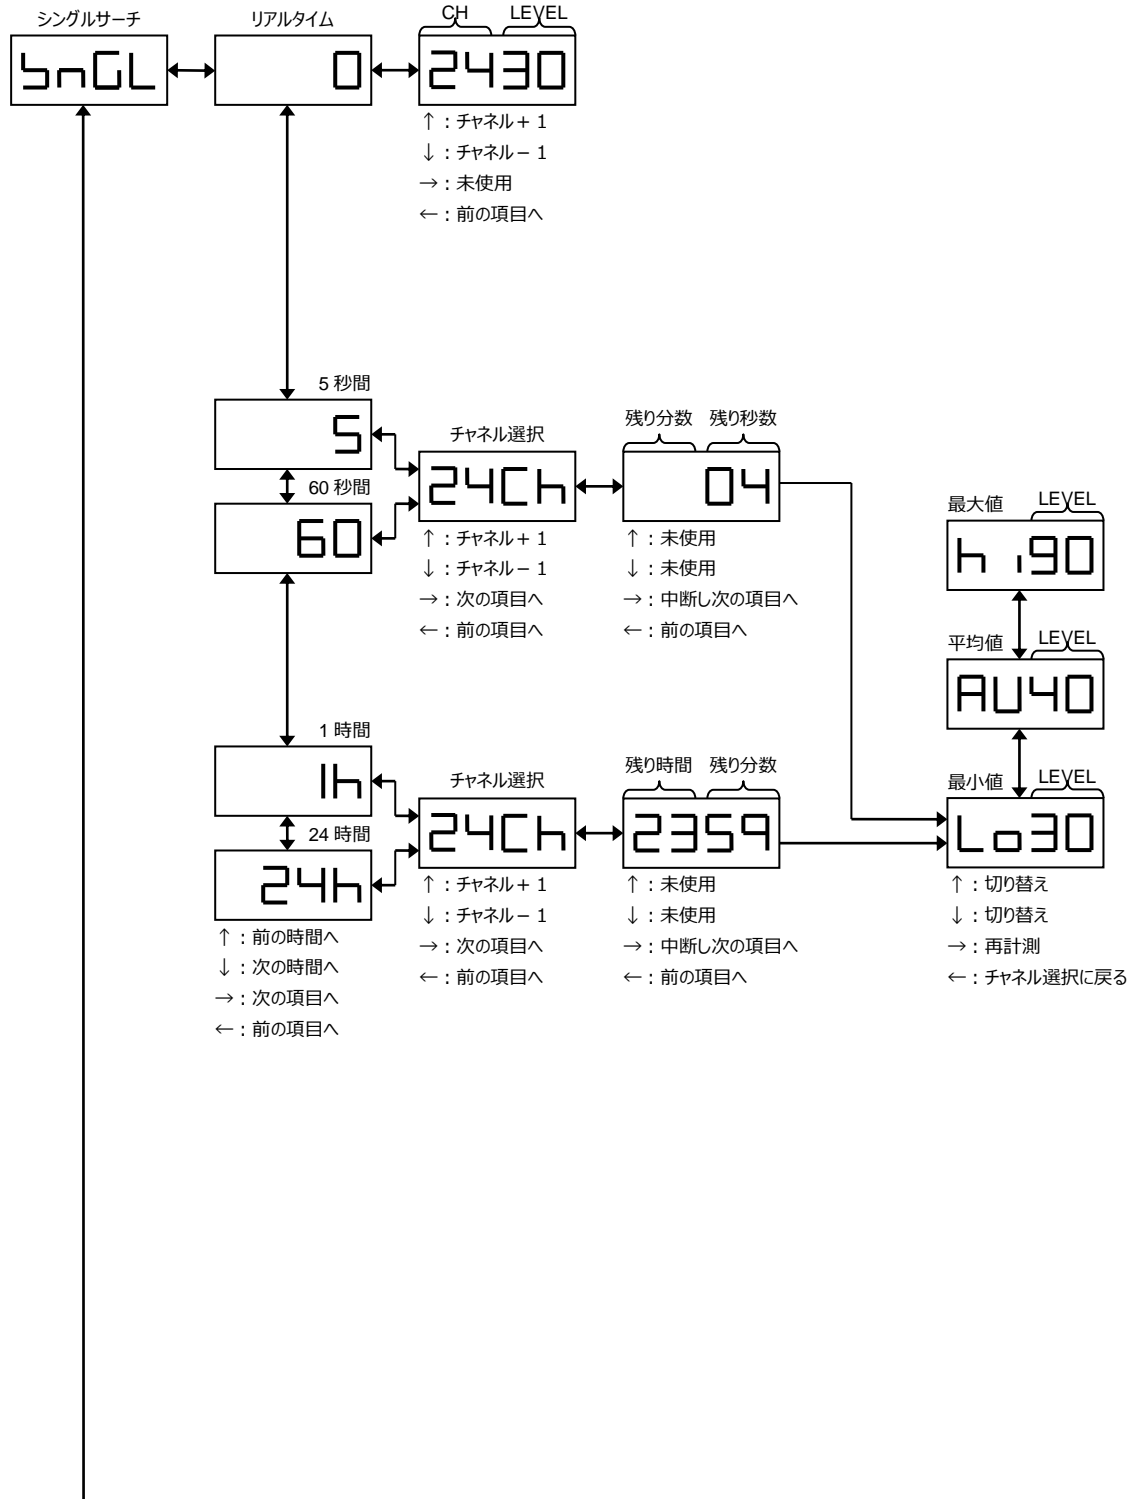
シングルサーチ
bnGL

リアルタイム
0

CH LEVEL
2430
↑：チャネル＋１
↓：チャネル－１
→：未使用
←：前の項目へ

5 秒間
5

60 秒間
60

チャネル選択
24Ch
↑：チャネル＋１
↓：チャネル－１
→：次の項目へ
←：前の項目へ

残り分数 残り秒数
04
↑：未使用
↓：未使用
→：中断し次の項目へ
←：前の項目へ

最大値 LEVEL
hi90

平均値 LEVEL
AU40

1 時間
1h

24 時間
24h
↑：前の時間へ
↓：次の時間へ
→：次の項目へ
←：前の項目へ

チャネル選択
24Ch
↑：チャネル＋１
↓：チャネル－１
→：次の項目へ
←：前の項目へ

残り時間 残り分数
2359
↑：未使用
↓：未使用
→：中断し次の項目へ
←：前の項目へ

最小値 LEVEL
Lo30
↑：切り替え
↓：切り替え
→：再計測
←：チャネル選択に戻る